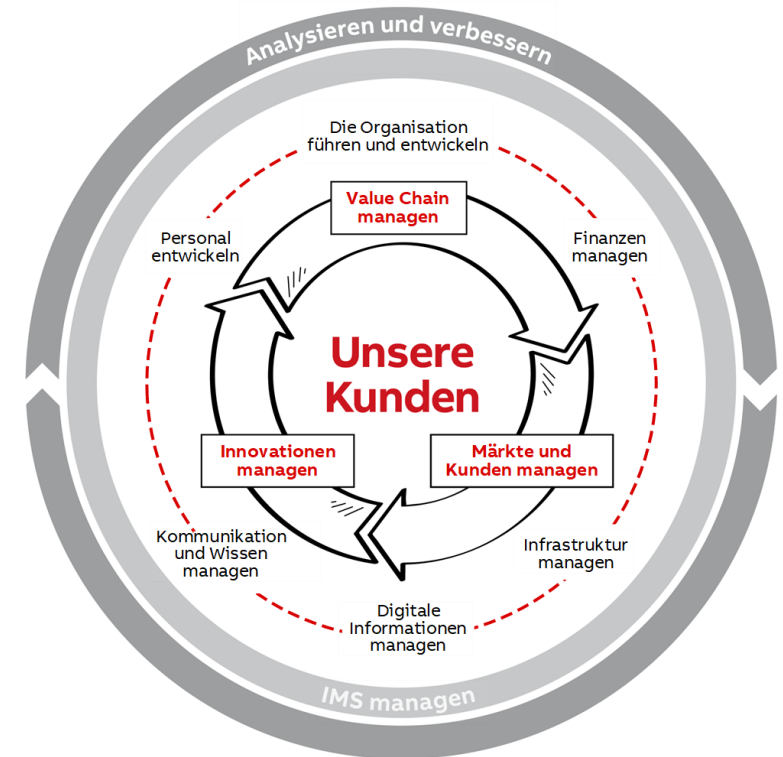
Analysieren und verbessern

Die Organisation führen und entwickeln

Value Chain managen

Personal entwickeln

Finanzen managen

Unsere Kunden

Innovationen managen

Märkte und Kunden managen

Kommunikation und Wissen managen

Infrastruktur managen

Digitale Informationen managen

IMS managen